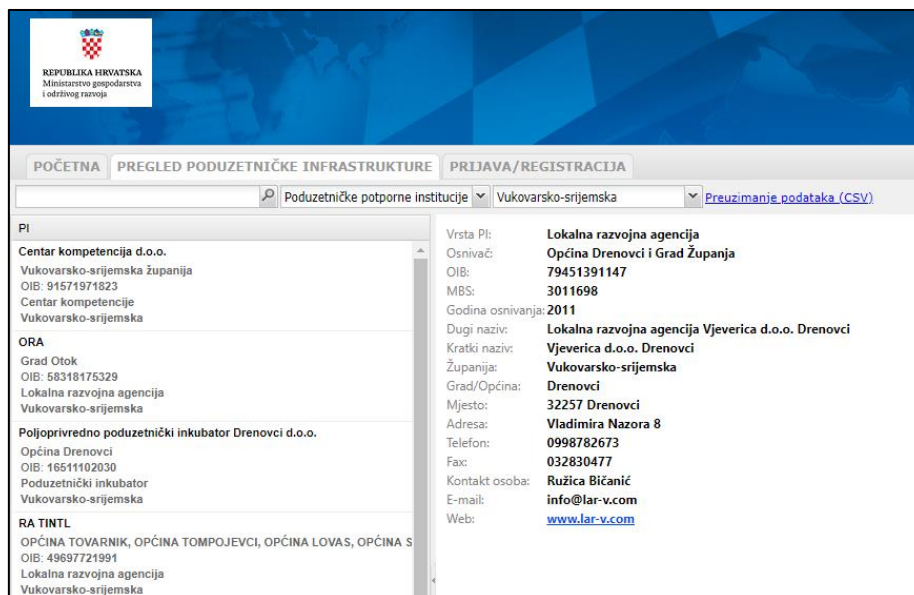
REPUBLIKA HRVATSKA
Ministarstvo gospodarstva i održivog razvoja

POČETNA PREGLED PODUZETNIČKE INFRASTRUKTURE PRIJAVA/REGISTRACIJA

Poduzetničke potporne institucije Vukovarsko-srijemska Preuzimanje podataka (CSV)

PI

Centar kompetencija d.o.o.
Vukovarsko-srijemska županija
OIB: 91571971823
Centar kompetencije
Vukovarsko-srijemska

ORA
Grad Otok
OIB: 58318175329
Lokalna razvojna agencija
Vukovarsko-srijemska

Poljoprivredno poduzetnički inkubator Drenovci d.o.o.
Općina Drenovci
OIB: 16511102030
Poduzetnički inkubator
Vukovarsko-srijemska

RA TINTL
OPĆINA TOVARNIK, OPĆINA TOMPOJEVCI, OPĆINA LOVAS, OPĆINA S
OIB: 49697721991
Lokalna razvojna agencija
Vukovarsko-srijemska

Vrsta PI: Lokalna razvojna agencija
Osnivač: Općina Drenovci i Grad Županja
OIB: 79451391147
MBS: 3011698
Godina osnivanja: 2011
Dugi naziv: Lokalna razvojna agencija Vjeverica d.o.o. Drenovci
Kratki naziv: Vjeverica d.o.o. Drenovci
Županija: Vukovarsko-srijemska
Grad/Općina: Drenovci
Mjesto: 32257 Drenovci
Adresa: Vladimira Nazora 8
Telefon: 0998782673
Fax: 032830477
Kontakt osoba: Ružica Bičanić
E-mail: info@lar-v.com
Web: www.lar-v.com